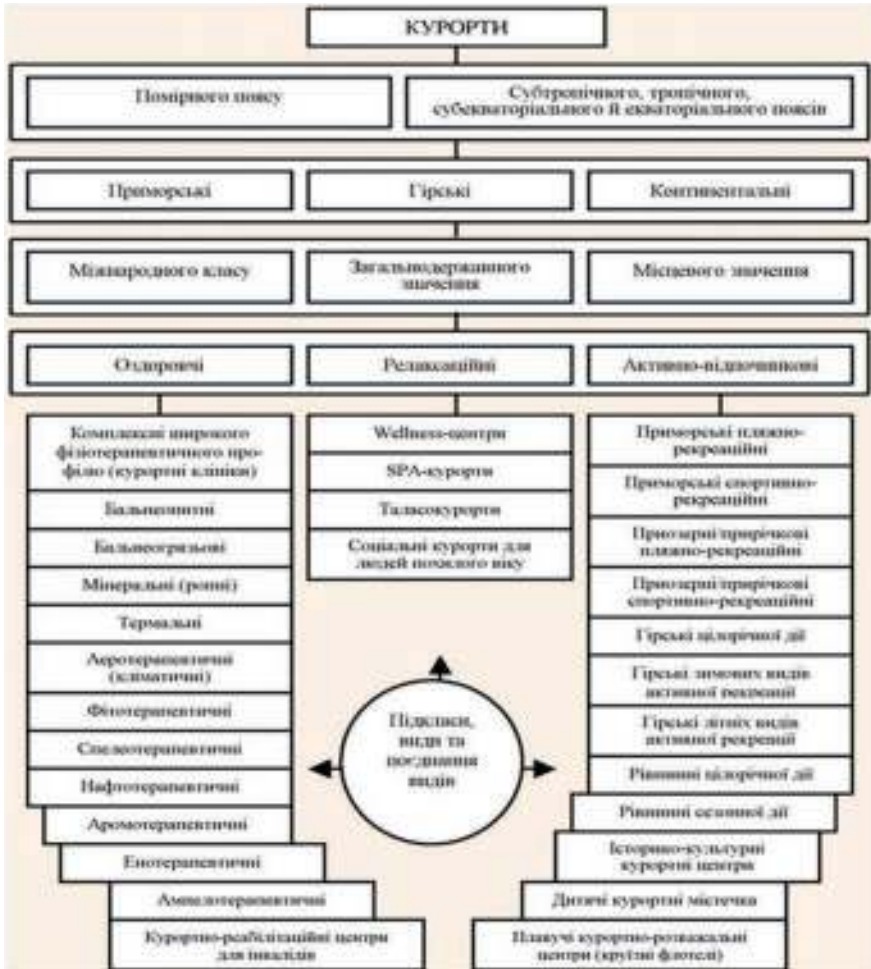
КУРОРТИ

Помірного поясу

Субтропічного, тропічного, субекваторіального й екваторіального поясів

Приморські

Гірські

Континентальні

Міжнародного класу

Загальнодержавного значення

Місцевого значення

Оздоровчі

Релаксаційні

Активно-відпочинкові

Комплексні широкого фізіотерапевтичного профілю (курортні клініки)

Бальнеопитні

Бальнеогрязьові

Мінеральні (ропні)

Термальні

Аеротерапевтичні (кліматичні)

Фітотерапевтичні

Спелеотерапевтичні

Нафтотерапевтичні

Аромотерапевтичні

Енотерапевтичні

Ампелотерапевтичні

Курортно-реабілітаційні центри для інвалідів

Wellness-центри

SPA-курорти

Таласокурорти

Соціальні курорти для людей похилого віку

Підкласи, види та поєднання видів

Приморські пляжно-рекреаційні

Приморські спортивно-рекреаційні

Приозерні/прирічкові пляжно-рекреаційні

Приозерні/прирічкові спортивно-рекреаційні

Гірські цілорічної дії

Гірські зимових видів активної рекреації

Гірські літніх видів активної рекреації

Рівнинні цілорічної дії

Рівнинні сезонної дії

Історико-культурні курортні центри

Дитячі курортні містечка

Плавучі курортно-розважальні центри (круїзні флотелі)